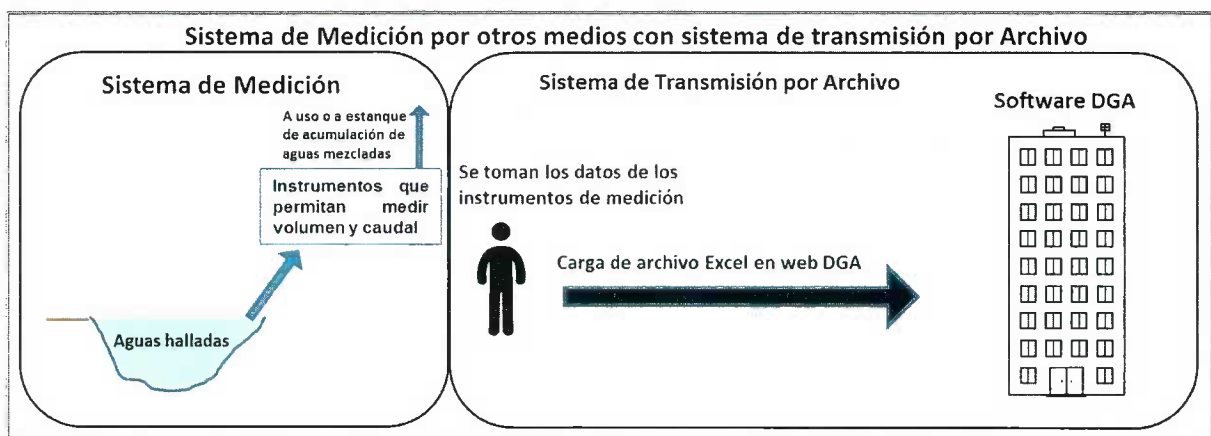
Sistema de Medición por otros medios con sistema de transmisión por Archivo

Sistema de Medición

A uso o a estanque de acumulación de aguas mezcladas

Instrumentos que permitan medir volumen y caudal

Aguas halladas

Sistema de Transmisión por Archivo

Se toman los datos de los instrumentos de medición

Carga de archivo Excel en web DGA

Software DGA